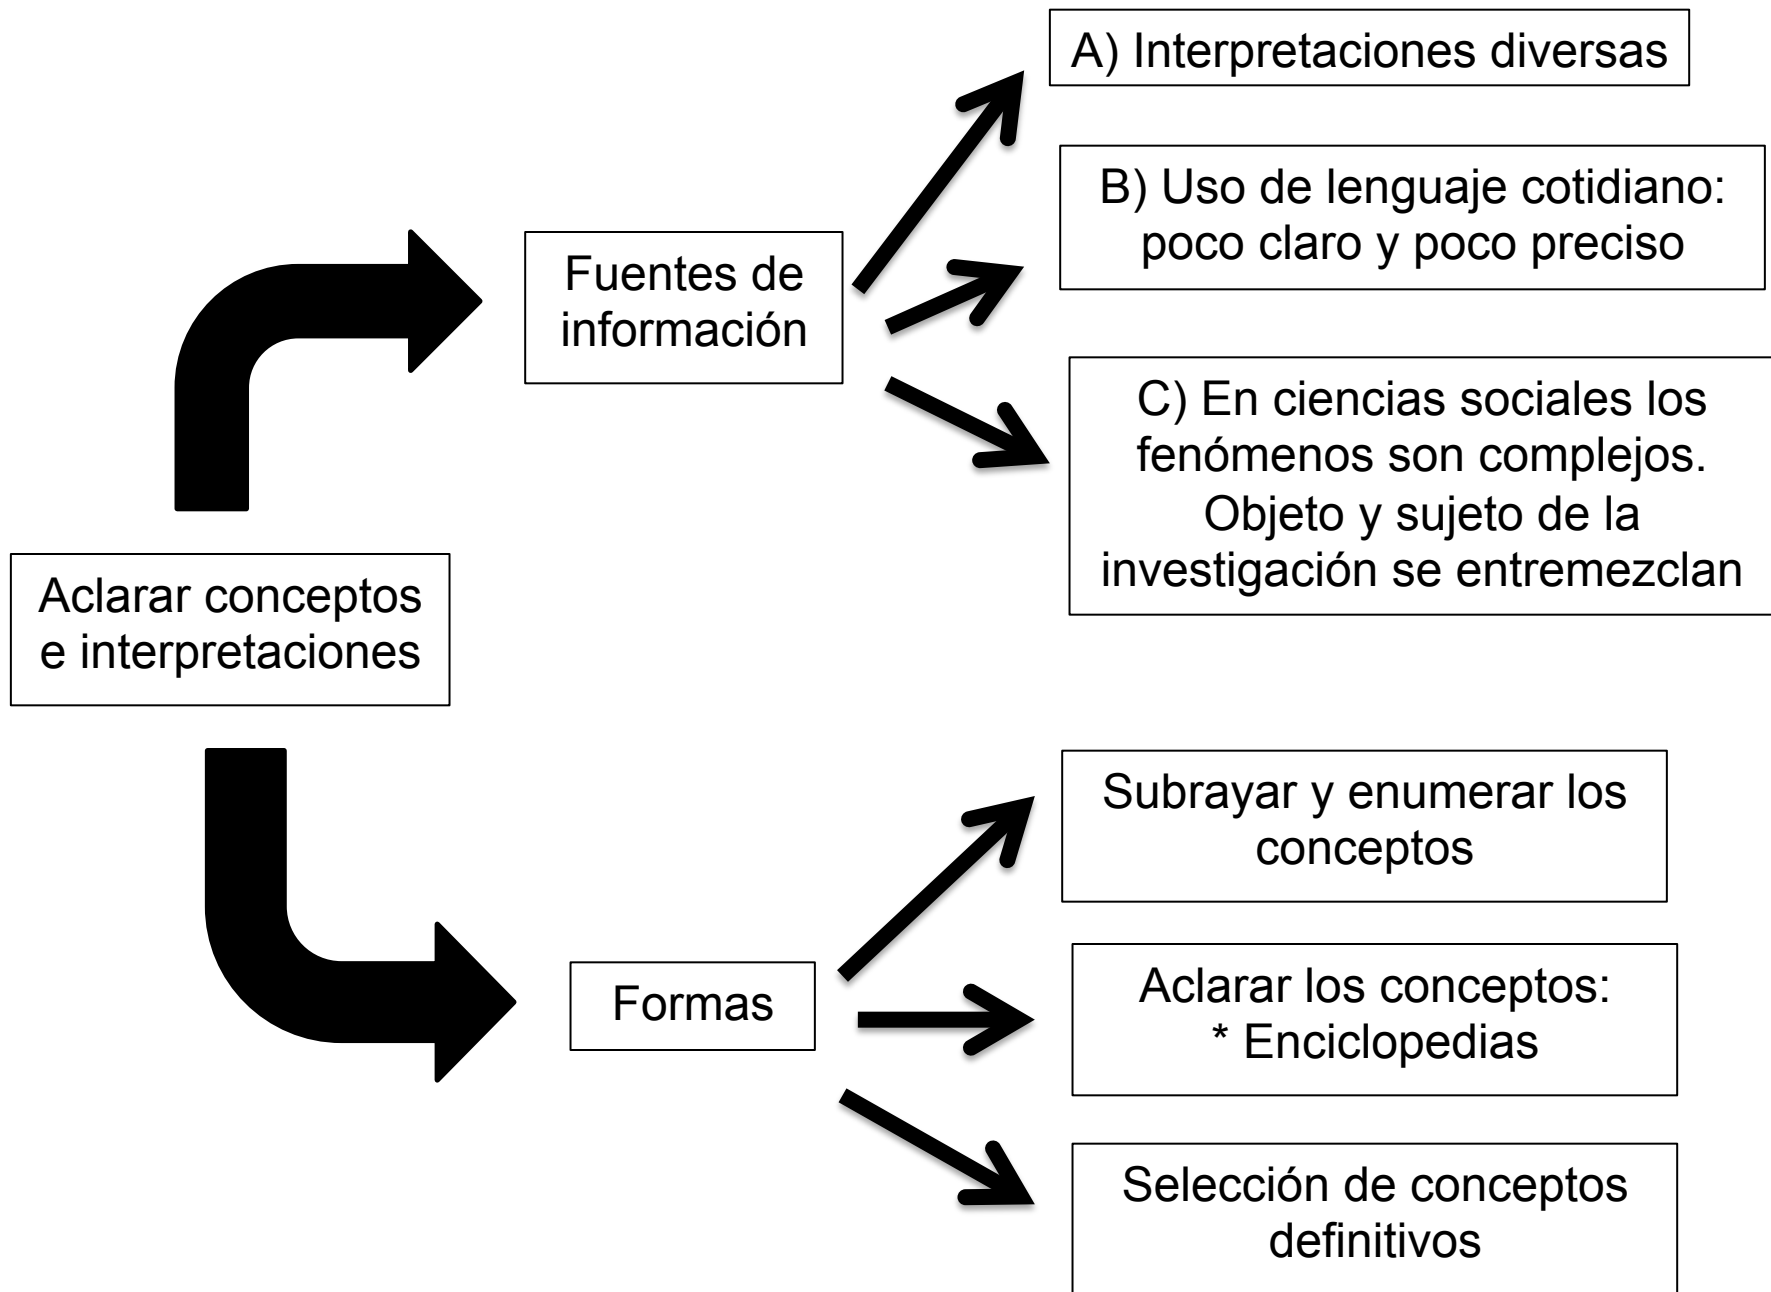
Aclarar conceptos e interpretaciones

Fuentes de información

A) Interpretaciones diversas

B) Uso de lenguaje cotidiano: poco claro y poco preciso

C) En ciencias sociales los fenómenos son complejos. Objeto y sujeto de la investigación se entremezclan

Formas

Subrayar y enumerar los conceptos

Aclarar los conceptos:
* Enciclopedias

Selección de conceptos definitivos